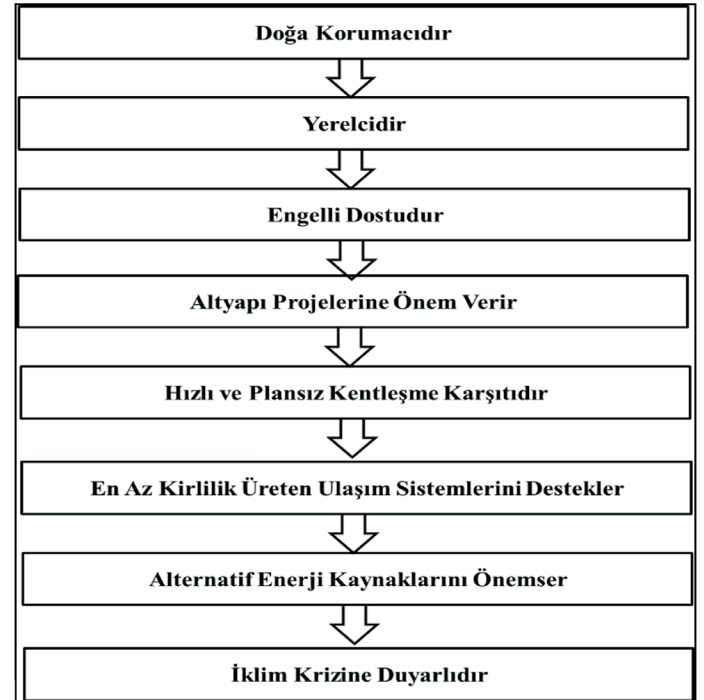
Doğa Korumacıdır

Yerelcidir

Engelli Dostudur

Altyapı Projelerine Önem Verir

Hızlı ve Plansız Kentleşme Karşıtıdır

En Az Kirlilik Üreten Ulaşım Sistemlerini Destekler

Alternatif Enerji Kaynaklarını Önemser

İklim Krizine Duyarlıdır